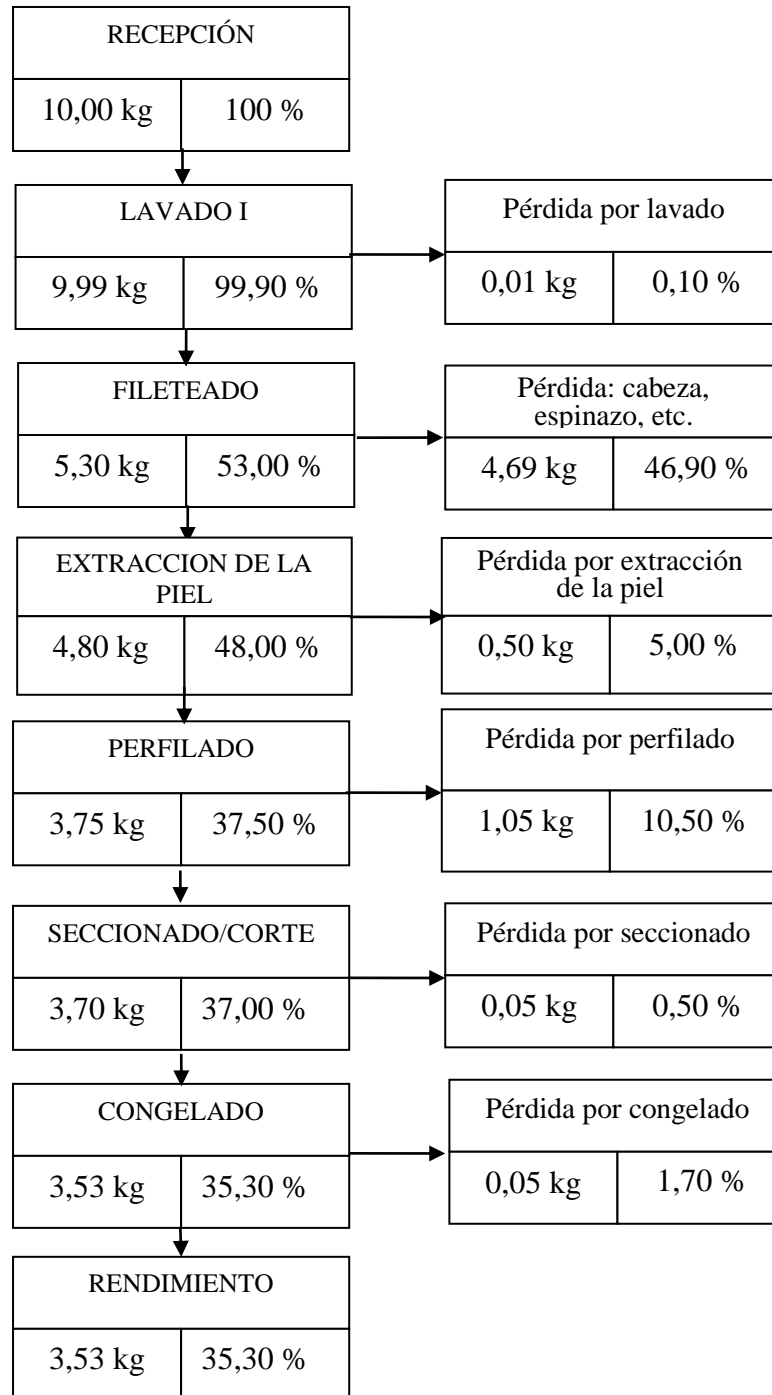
RECEPCIÓN

10,00 kg | 100 %

LAVADO I

9,99 kg | 99,90 %

Pérdida por lavado

0,01 kg | 0,10 %

FILETEADO

5,30 kg | 53,00 %

Pérdida: cabeza, espinazo, etc.

4,69 kg | 46,90 %

EXTRACCION DE LA PIEL

4,80 kg | 48,00 %

Pérdida por extracción de la piel

0,50 kg | 5,00 %

PERFILADO

3,75 kg | 37,50 %

Pérdida por perfilado

1,05 kg | 10,50 %

SECCIONADO/CORTE

3,70 kg | 37,00 %

Pérdida por seccionado

0,05 kg | 0,50 %

CONGELADO

3,53 kg | 35,30 %

Pérdida por congelado

0,05 kg | 1,70 %

RENDIMIENTO

3,53 kg | 35,30 %